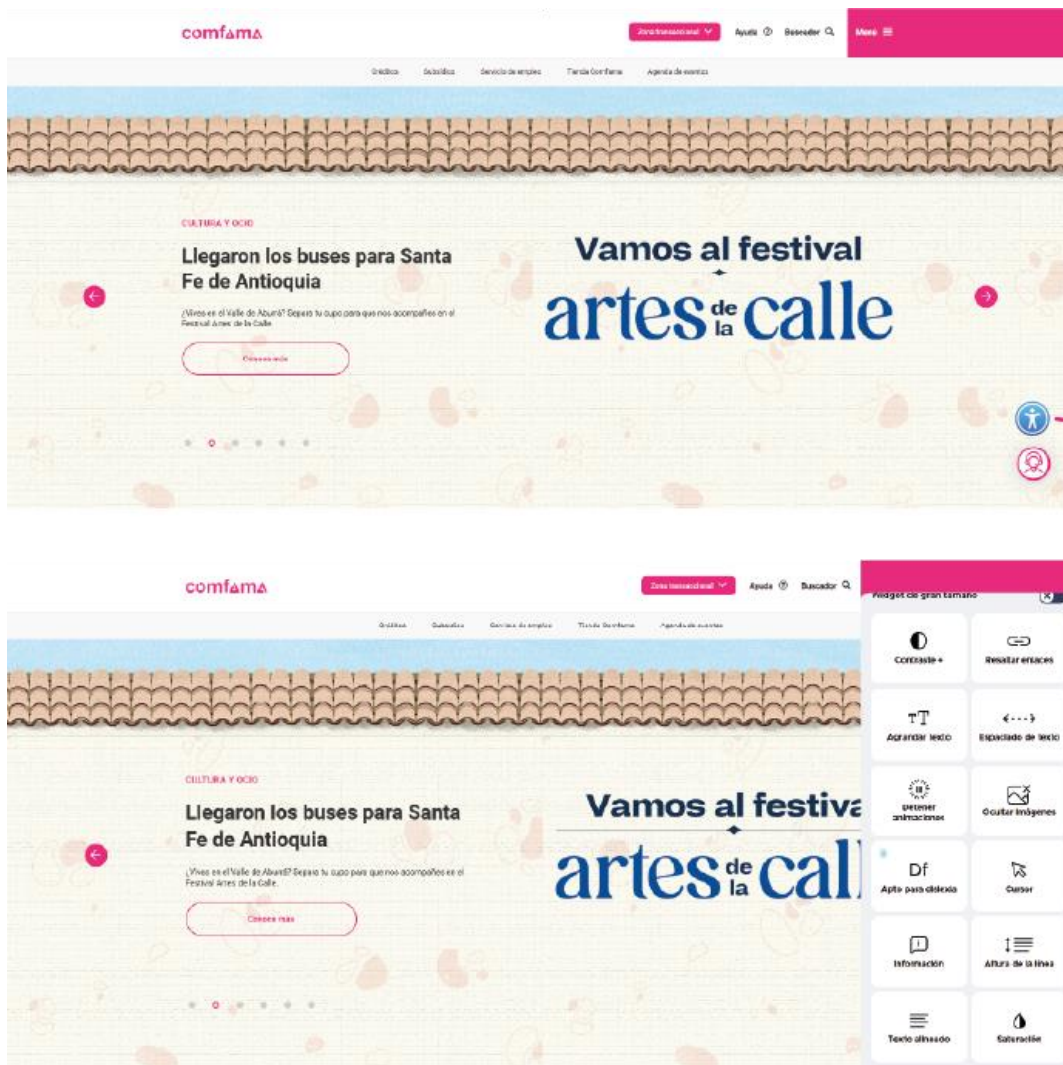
comfama

Zona transaccional

Ayuda

Buscador

Menú

Créditos

Subsidios

Servicio de empleo

Tienda Comfama

Agenda de eventos

CULTURA Y OCIO

Llegaron los buses para Santa Fe de Antioquia

¿Vives en el Valle de Aburrá? Separa tu cupo para que nos acompañes en el Festival Artes de la Calle.

Conoce más

Vamos al festival

artes de la calle

comfama

Zona transaccional

Ayuda

Buscador

Créditos

Subsidios

Servicio de empleo

Tienda Comfama

Agenda de eventos

CULTURA Y OCIO

Llegaron los buses para Santa Fe de Antioquia

¿Vives en el Valle de Aburrá? Separa tu cupo para que nos acompañes en el Festival Artes de la Calle.

Conoce más

Vamos al festiva

artes de la call

Widget de gran tamaño

Contraste +

Resaltar enlaces

Agrandar texto

Espaciado de texto

Detener animaciones

Ocultar imágenes

Df

Apto para dislexia

Cursor

Información

Altura de la línea

Texto alineado

Saturación